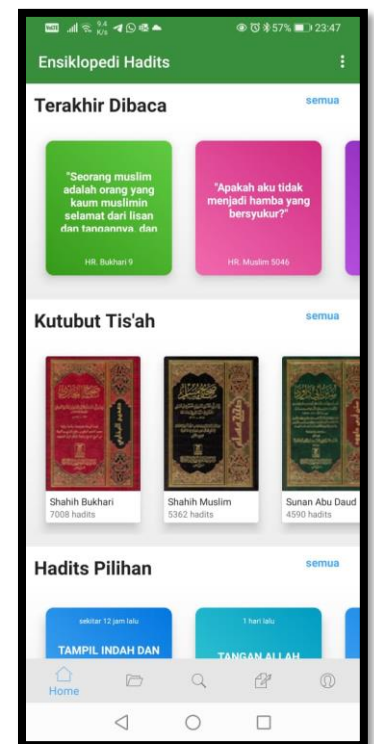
57% 23:47

Ensiklopedi Hadits

Terakhir Dibaca
semua

"Seorang muslim adalah orang yang kaum muslimin selamat dari lisan dan tangannya, dan
HR. Bukhari 9

"Apakah aku tidak menjadi hamba yang bersyukur?"
HR. Muslim 5046

Kutubut Tis'ah
semua

Shahih Bukhari
7008 hadits

Shahih Muslim
5362 hadits

Sunan Abu Daud
4590 hadits

Hadits Pilihan
semua

sekitar 12 jam lalu
TAMPIL INDAH DAN

1 hari lalu
TANGAN ALLAH

Home